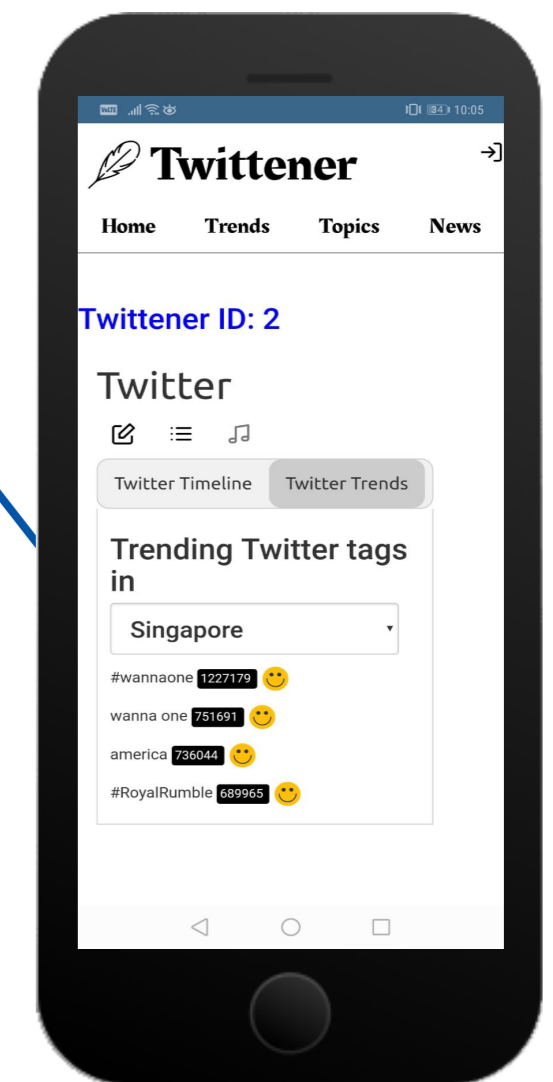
84 10:05

Twittener

Home Trends Topics News

Twittener ID: 2

Twitter

Twitter Timeline Twitter Trends

Trending Twitter tags in

Singapore

#wannaone 1227179

wanna one 751691

america 736044

#RoyalRumble 689965